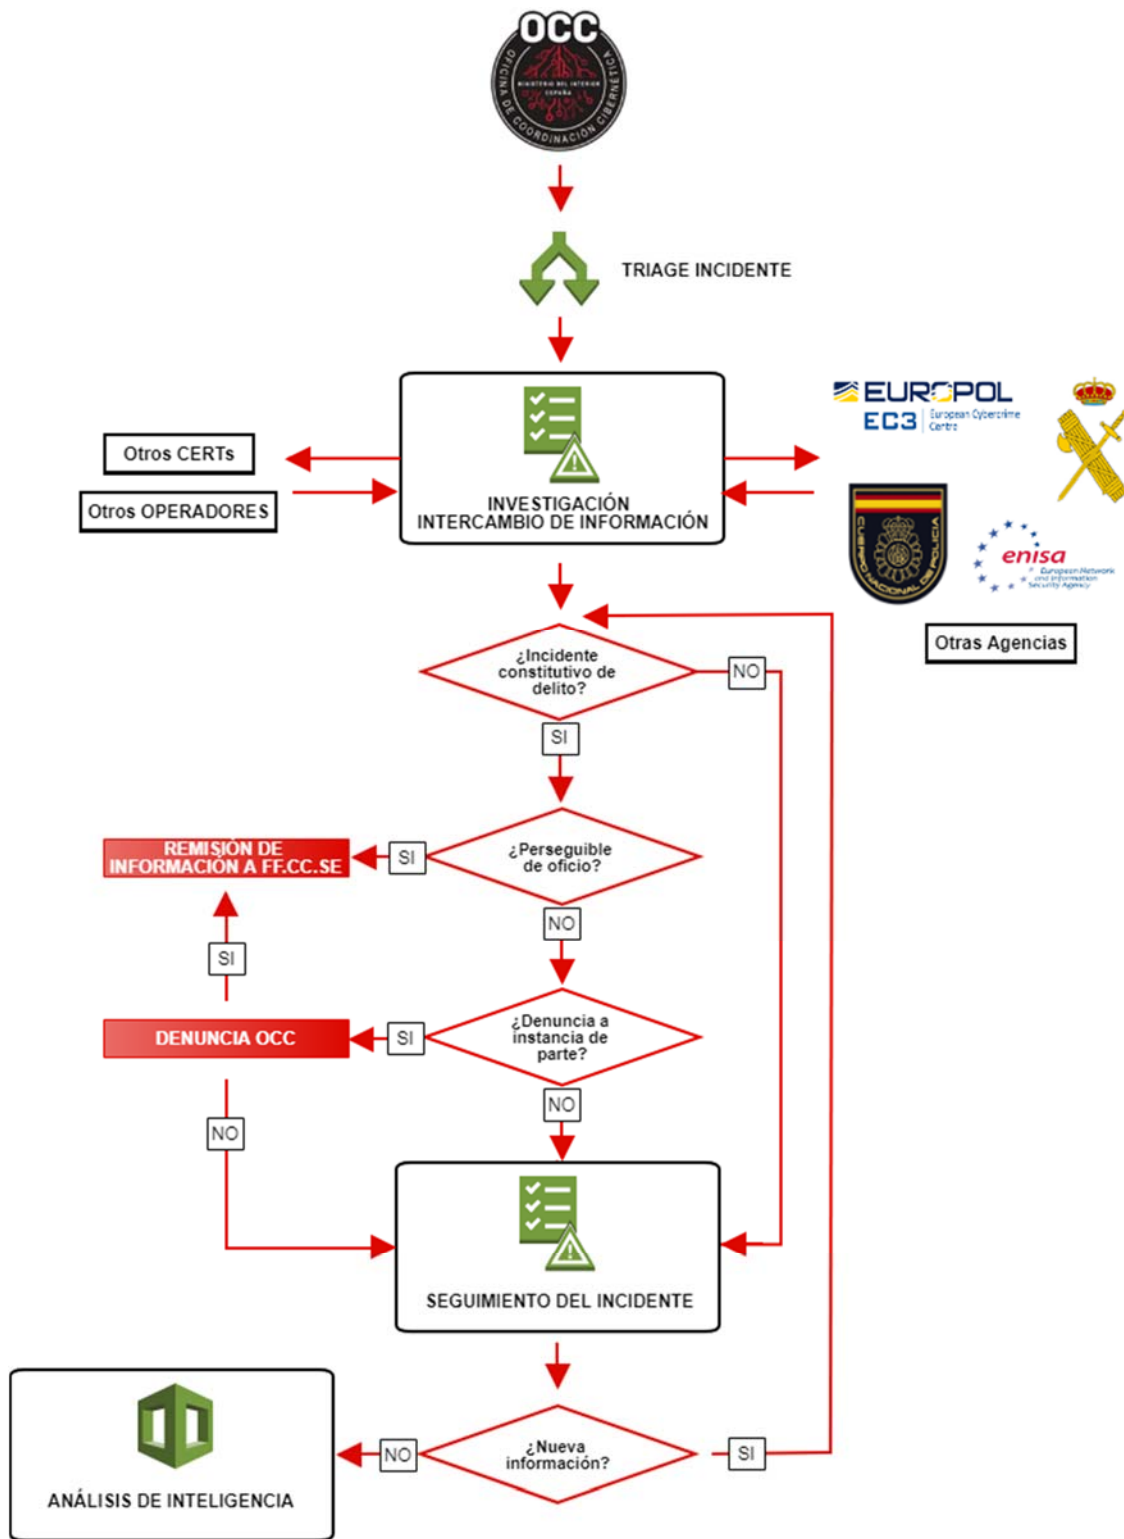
OCC
OFICINA DE COORDINACIÓN CIBERNÉTICA
MINISTERIO DEL INTERIOR ESPAÑA

TRIAGE INCIDENTE

Otros CERTs
Otros OPERADORES

INVESTIGACIÓN
INTERCAMBIO DE INFORMACIÓN

EUROPOL
EC3 European Cybercrime Centre

CUERPO NACIONAL DE POLICIA

enisa
European Network and Information Security Agency

Otras Agencias

¿Incidente constitutivo de delito?
NO
SI

REMISIÓN DE INFORMACIÓN A FF.CC.SE
SI
¿Perseguible de oficio?
NO

SI

DENUNCIA OCC
SI
¿Denuncia a instancia de parte?
NO

NO

SEGUIMIENTO DEL INCIDENTE

ANÁLISIS DE INTELIGENCIA
NO
¿Nueva información?
SI